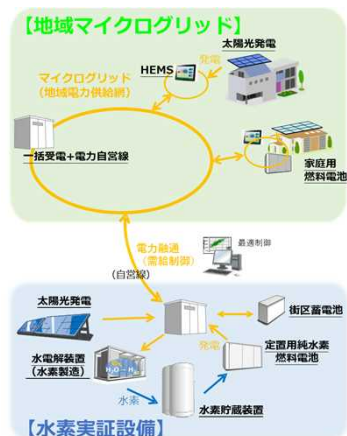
【地域マイクログリッド】

太陽光発電

HEMS

発電

マイクログリッド
（地域電力供給網）

一括受電＋電力自営線

家庭用
燃料電池

最適制御

電力融通
（需給制御）

（自営線）

太陽光発電

街区蓄電池

発電

水電解装置
（水素製造）

定置用純水素
燃料電池

水素

水素貯蔵装置

【水素実証設備】